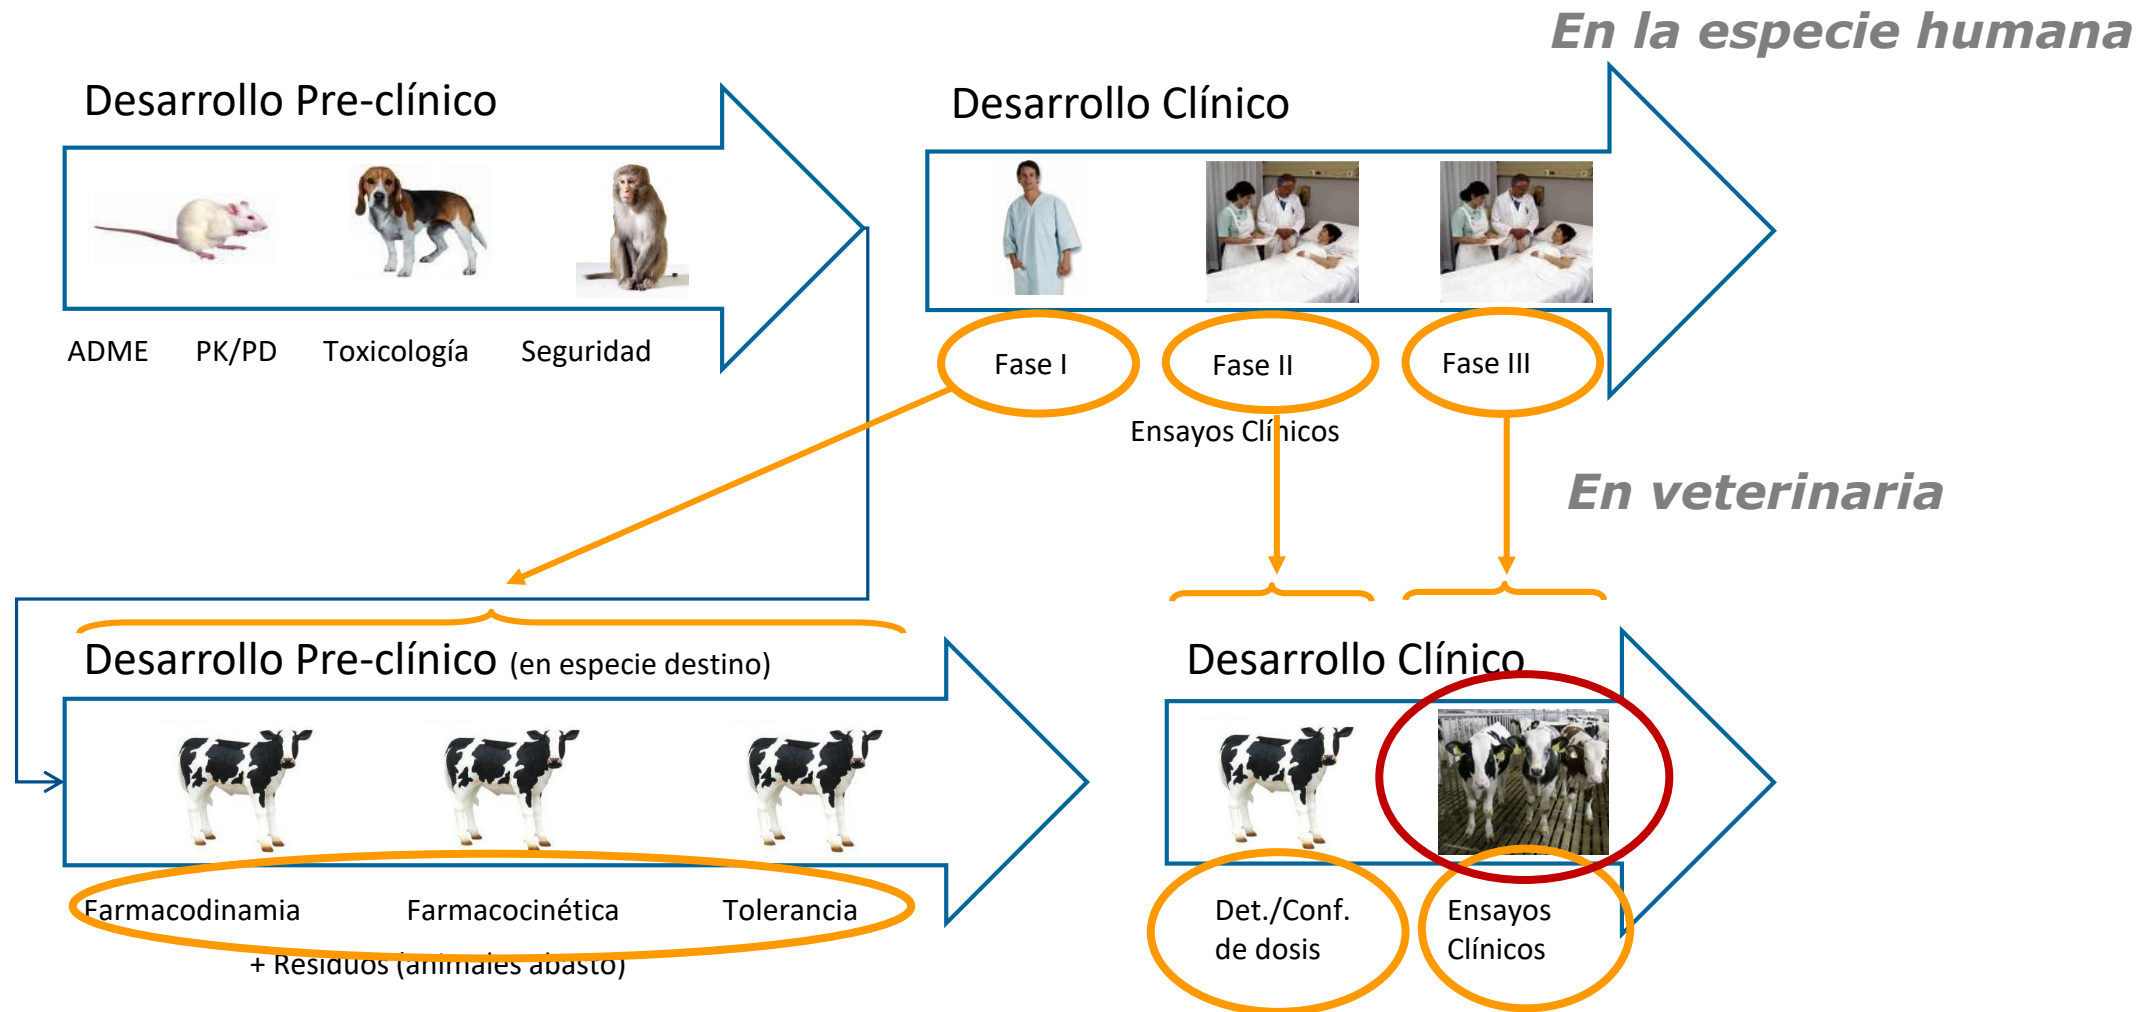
En la especie humana

Desarrollo Pre-clínico

ADME PK/PD Toxicología Seguridad

Desarrollo Clínico

Fase I Fase II Fase III

Ensayos Clínicos

En veterinaria

Desarrollo Pre-clínico (en especie destino)

Farmacodinamia Farmacocinética Tolerancia

+ Residuos (animales abasto)

Desarrollo Clínico

Det./Conf. de dosis

Ensayos Clínicos